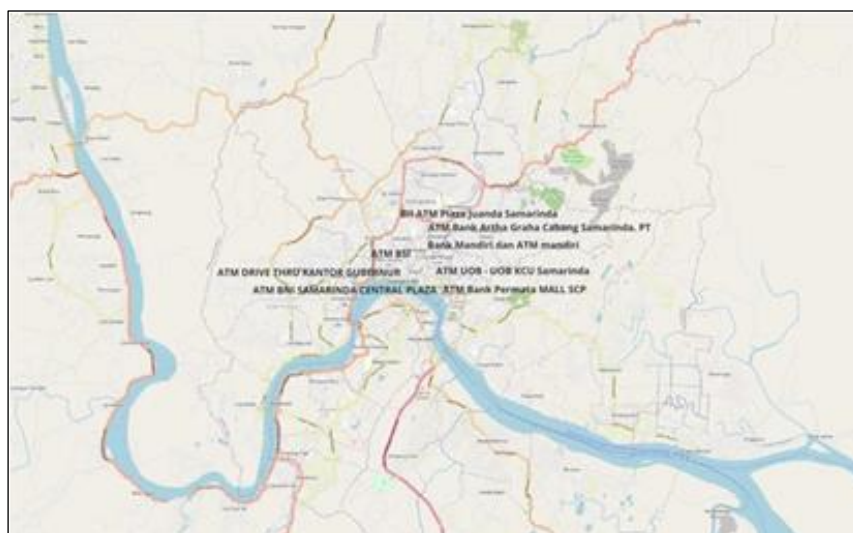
BII ATM Plaza Juanda Samarinda
ATM Bank Artha Graha Cabang Samarinda, PT
Bank Mandiri dan ATM mandiri
ATM BSI
ATM DRIVE THRU KANTOR GUBERNUR
ATM UOB - UOB KCU Samarinda
ATM BNI SAMARINDA CENTRAL PLAZA
ATM Bank Permata MALL SCP